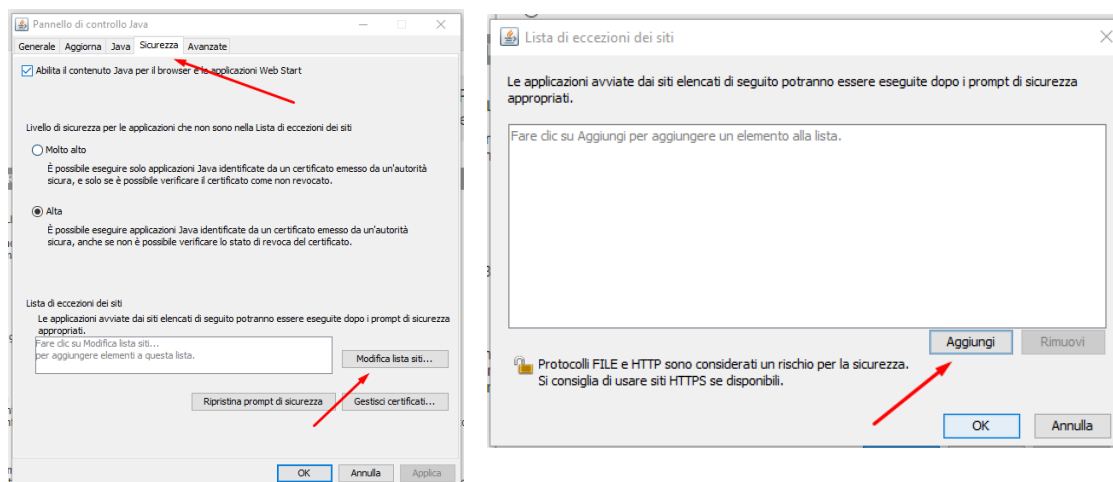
Pannello di controllo Java

Generale | Aggiorna | Java | Sicurezza | Avanzate

Abilita il contenuto Java per il browser e le applicazioni Web Start

Livello di sicurezza per le applicazioni che non sono nella Lista di eccezioni dei siti

Molto alto

È possibile eseguire solo applicazioni Java identificate da un certificato emesso da un'autorità sicura, e solo se è possibile verificare il certificato come non revocato.

Alta

È possibile eseguire applicazioni Java identificate da un certificato emesso da un'autorità sicura, anche se non è possibile verificare lo stato di revoca del certificato.

Lista di eccezioni dei siti

Le applicazioni avviate dai siti elencati di seguito potranno essere eseguite dopo i prompt di sicurezza appropriati.

Fare clic su Modifica lista siti...
per aggiungere elementi a questa lista.

Modifica lista siti...

Ripristina prompt di sicurezza

Gestisci certificati...

OK | Annulla | Applica

Lista di eccezioni dei siti

Le applicazioni avviate dai siti elencati di seguito potranno essere eseguite dopo i prompt di sicurezza appropriati.

Fare clic su Aggiungi per aggiungere un elemento alla lista.

Aggiungi | Rimuovi

Protocolli FILE e HTTP sono considerati un rischio per la sicurezza.
Si consiglia di usare siti HTTPS se disponibili.

OK | Annulla